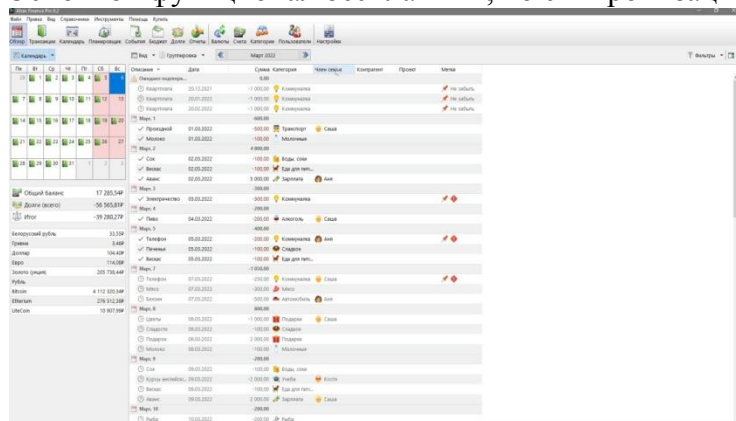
Файл Правка Вид Справочники Инструменты Помощь Купить

Обзор Транзакции Календарь Планировщик События Бюджет Долги Отчеты Валюты Счета Категории Пользователи Настройки

Календарь

Вид Группировка

Март 2022

Фильтры

| Пн | Вт | Ср | Чт | Пт | Сб | Вс |
|---|---|---|---|---|---|---|
| 28 | 1 | 2 | 3 | 4 | 5 | 6 |
| 7 | 8 | 9 | 10 | 11 | 12 | 13 |
| 14 | 15 | 16 | 17 | 18 | 19 | 20 |
| 21 | 22 | 23 | 24 | 25 | 26 | 27 |
| 28 | 29 | 30 | 31 | 1 | 2 | 3 |

Общий баланс 17 285,54₽
Долги (всего) -56 565,81₽
Итог -39 280,27₽

Белорусский рубль 33,55₽
Гривна 3,46₽
Доллар 104,40₽
Евро 114,58₽
Золото (унция) 205 730,44₽
Рубль
Bitcoin 4 112 020,54₽
Etherium 276 312,58₽
LiteCoin 10 907,99₽

| Описание | Дата | Сумма | Категория | Член семьи | Контрагент | Проект | Метки |
|---|---|---|---|---|---|---|---|
| Ожидают подтверж... | | 0,00 | | | | | |
| Квартплата | 20.12.2021 | -1 000,00 | Коммуналка | | | | Не забыть |
| Квартплата | 20.01.2022 | -1 000,00 | Коммуналка | | | | Не забыть |
| Квартплата | 20.02.2022 | -1 000,00 | Коммуналка | | | | Не забыть |
| Март, 1 | | -600,00 | | | | | |
| Проездной | 01.03.2022 | -500,00 | Транспорт | Саша | | | |
| Молоко | 01.03.2022 | -100,00 | Молочные | | | | |
| Март, 2 | | 4 900,00 | | | | | |
| Сок | 02.03.2022 | -100,00 | Воды, соки | | | | |
| Виски | 02.03.2022 | -100,00 | Еда для пит... | | | | |
| Аванс | 02.03.2022 | 5 000,00 | Зарплата | Аня | | | |
| Март, 3 | | -300,00 | | | | | |
| Электричество | 03.03.2022 | -300,00 | Коммуналка | | | | |
| Март, 4 | | -200,00 | | | | | |
| Пиво | 04.03.2022 | -200,00 | Алкоголь | Саша | | | |
| Март, 5 | | -400,00 | | | | | |
| Телефон | 05.03.2022 | -200,00 | Коммуналка | Аня | | | |
| Печенье | 05.03.2022 | -100,00 | Сладкое | | | | |
| Виски | 05.03.2022 | -100,00 | Еда для пит... | | | | |
| Март, 7 | | -1 050,00 | | | | | |
| Телефон | 07.03.2022 | -250,00 | Коммуналка | Саша | | | |
| Мясо | 07.03.2022 | -300,00 | Мясо | | | | |
| Бензин | 07.03.2022 | -500,00 | Автомобиль | Аня | | | |
| Март, 8 | | 800,00 | | | | | |
| Цветы | 08.03.2022 | -1 000,00 | Подарки | Саша | | | |
| Сладости | 08.03.2022 | -100,00 | Сладкое | | | | |
| Подарок | 08.03.2022 | 2 000,00 | Подарки | | | | |
| Молоко | 08.03.2022 | -100,00 | Молочные | | | | |
| Март, 9 | | -200,00 | | | | | |
| Сок | 09.03.2022 | -100,00 | Воды, соки | | | | |
| Курсы английск... | 09.03.2022 | -2 000,00 | Учеба | Костя | | | |
| Виски | 09.03.2022 | -100,00 | Еда для пит... | | | | |
| Аванс | 09.03.2022 | 2 000,00 | Зарплата | Саша | | | |
| Март, 10 | | -200,00 | | | | | |
| Рыба | 10.03.2022 | -200,00 | Рыба | | | | |